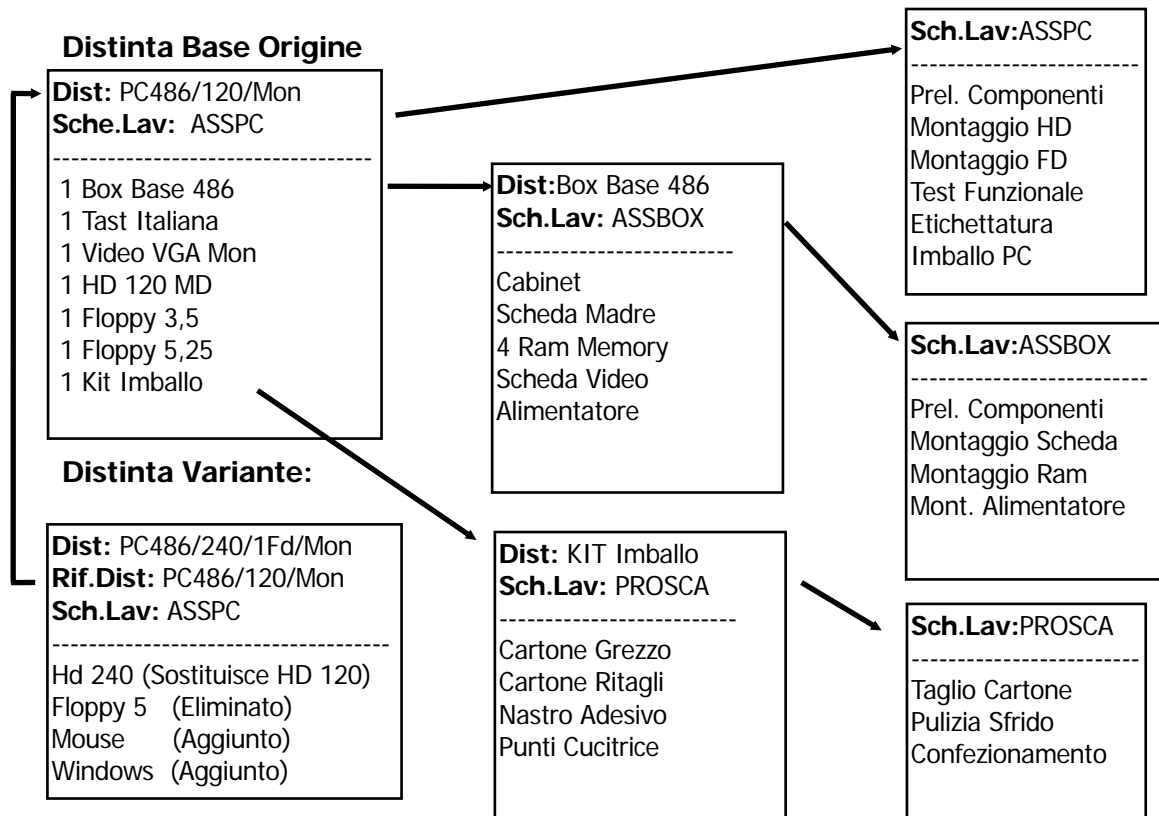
Distinta Base Origine

Dist: PC486/120/Mon
Sche.Lav: ASSPC
--------------------------------
1 Box Base 486
1 Tast Italiana
1 Video VGA Mon
1 HD 120 MD
1 Floppy 3,5
1 Floppy 5,25
1 Kit Imballo

Distinta Variante:

Dist: PC486/240/1Fd/Mon
Rif.Dist: PC486/120/Mon
Sch.Lav: ASSPC
--------------------------------
Hd 240 (Sostituisce HD 120)
Floppy 5 (Eliminato)
Mouse (Aggiunto)
Windows (Aggiunto)

Dist:Box Base 486
Sch.Lav: ASSBOX
--------------------------
Cabinet
Scheda Madre
4 Ram Memory
Scheda Video
Alimentatore

Dist: KIT Imballo
Sch.Lav: PROSCA
--------------------------
Cartone Grezzo
Cartone Ritagli
Nastro Adesivo
Punti Cucitrice

Sch.Lav:ASSPC
--------------------------
Prel. Componenti
Montaggio HD
Montaggio FD
Test Funzionale
Etichettatura
Imballo PC

Sch.Lav:ASSBOX
--------------------------
Prel. Componenti
Montaggio Scheda
Montaggio Ram
Mont. Alimentatore

Sch.Lav:PROSCA
--------------------------
Taglio Cartone
Pulizia Sfrido
Confezionamento